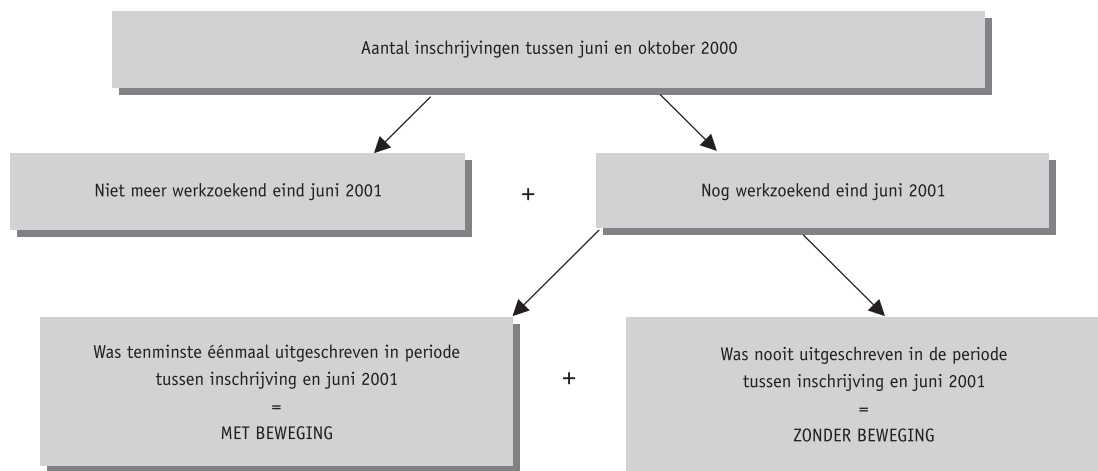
Aantal inschrijvingen tussen juni en oktober 2000

Niet meer werkzoekend eind juni 2001

+

Nog werkzoekend eind juni 2001

Was tenminste éénmaal uitgeschreven in periode tussen inschrijving en juni 2001
=
MET BEWEGING

+

Was nooit uitgeschreven in de periode tussen inschrijving en juni 2001
=
ZONDER BEWEGING